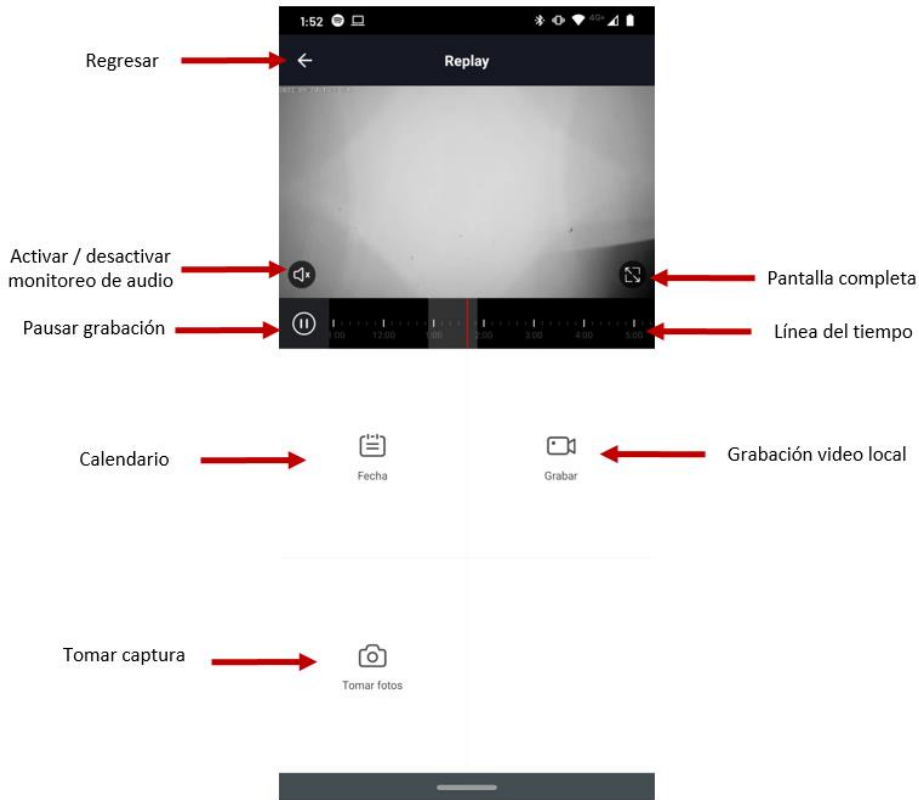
1:52

Regresar

Replay

Activar / desactivar monitoreo de audio

Pantalla completa

Pausar grabación

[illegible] 12:00 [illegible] 2:00 3:00 4:00 5:00

Línea del tiempo

Calendario

Fecha

Grabar

Grabación video local

Tomar captura

Tomar fotos